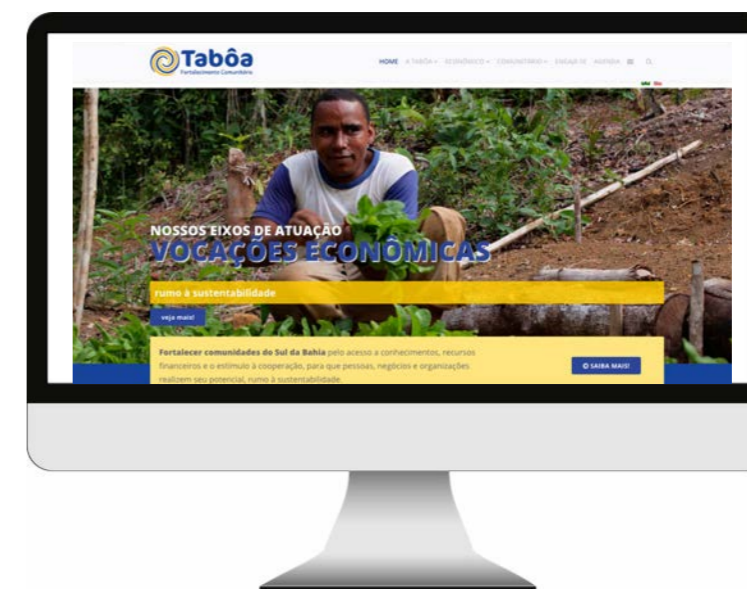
Tabôa
Fortalecimento Comunitário

HOME A TABÔA ECONÔMICO COMUNITÁRIO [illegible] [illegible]

NOSSOS EIXOS DE ATUAÇÃO
VOCAÇÕES ECONÔMICAS

rumo à sustentabilidade

veja mais!

Fortalecer comunidades do Sul da Bahia pelo acesso a conhecimentos, recursos financeiros e o estímulo à cooperação, para que pessoas, negócios e organizações realizem seu potencial, rumo à sustentabilidade.

SAIBA MAIS!